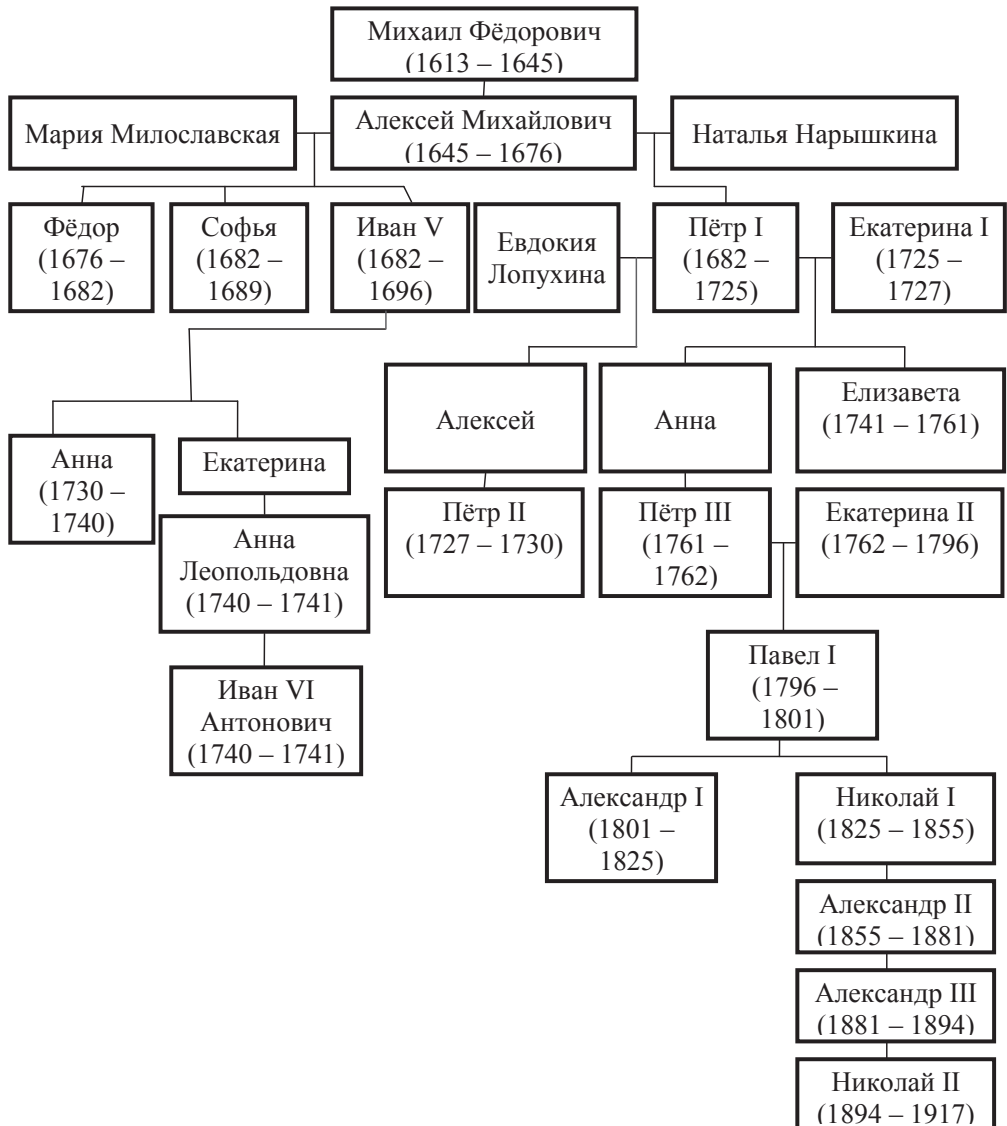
Михаил Фёдорович (1613 – 1645)

Мария Милославская

Алексей Михайлович (1645 – 1676)

Наталья Нарышкина

Фёдор (1676 – 1682)

Софья (1682 – 1689)

Иван V (1682 – 1696)

Евдокия Лопухина

Пётр I (1682 – 1725)

Екатерина I (1725 – 1727)

Алексей

Анна

Елизавета (1741 – 1761)

Анна (1730 – 1740)

Екатерина

Пётр II (1727 – 1730)

Пётр III (1761 – 1762)

Екатерина II (1762 – 1796)

Анна Леопольдовна (1740 – 1741)

Иван VI Антонович (1740 – 1741)

Павел I (1796 – 1801)

Александр I (1801 – 1825)

Николай I (1825 – 1855)

Александр II (1855 – 1881)

Александр III (1881 – 1894)

Николай II (1894 – 1917)